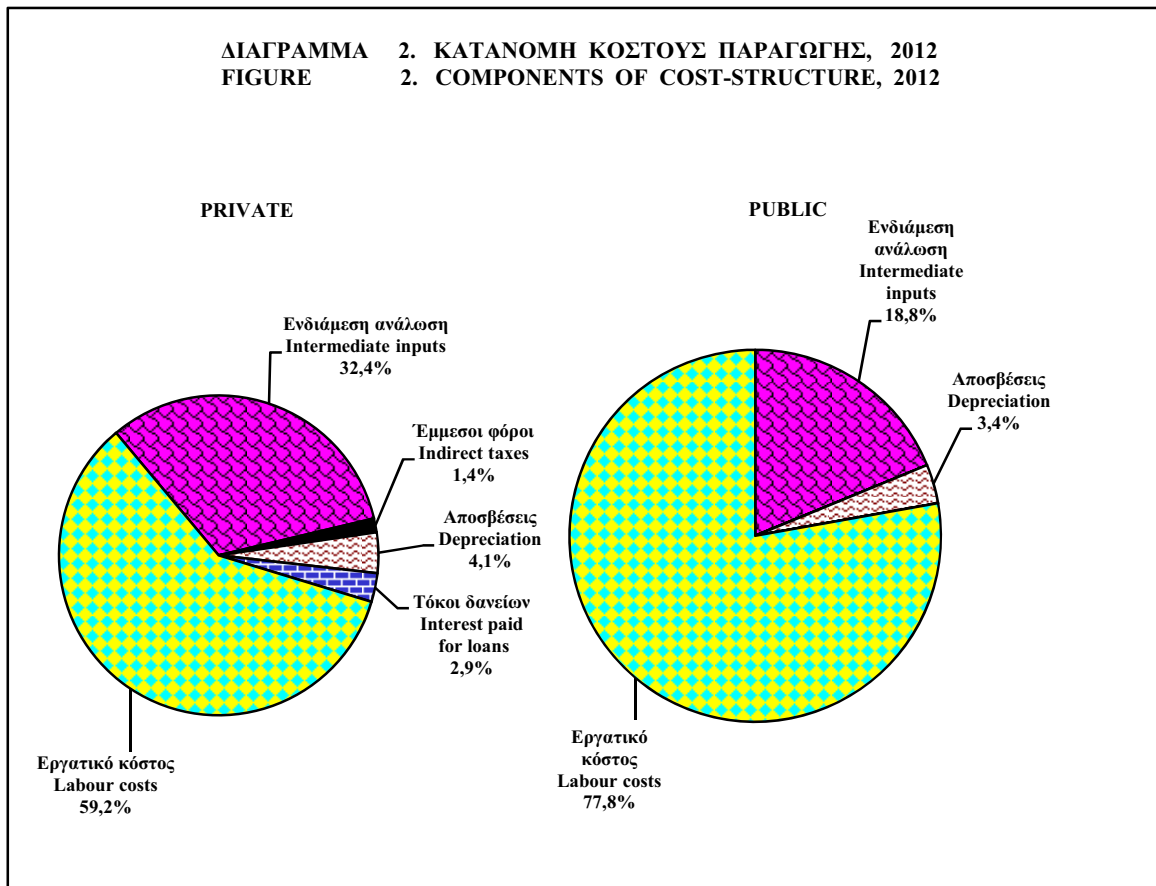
ΔΙΑΓΡΑΜΜΑ 2. ΚΑΤΑΝΟΜΗ ΚΟΣΤΟΥΣ ΠΑΡΑΓΩΓΗΣ, 2012
FIGURE 2. COMPONENTS OF COST-STRUCTURE, 2012

PRIVATE

Ενδιάμεση ανάλωση
Intermediate inputs
32,4%

Έμμεσοι φόροι
Indirect taxes
1,4%

Αποσβέσεις
Depreciation
4,1%

Τόκοι δανείων
Interest paid for loans
2,9%

Εργατικό κόστος
Labour costs
59,2%

PUBLIC

Ενδιάμεση ανάλωση
Intermediate inputs
18,8%

Αποσβέσεις
Depreciation
3,4%

Εργατικό κόστος
Labour costs
77,8%